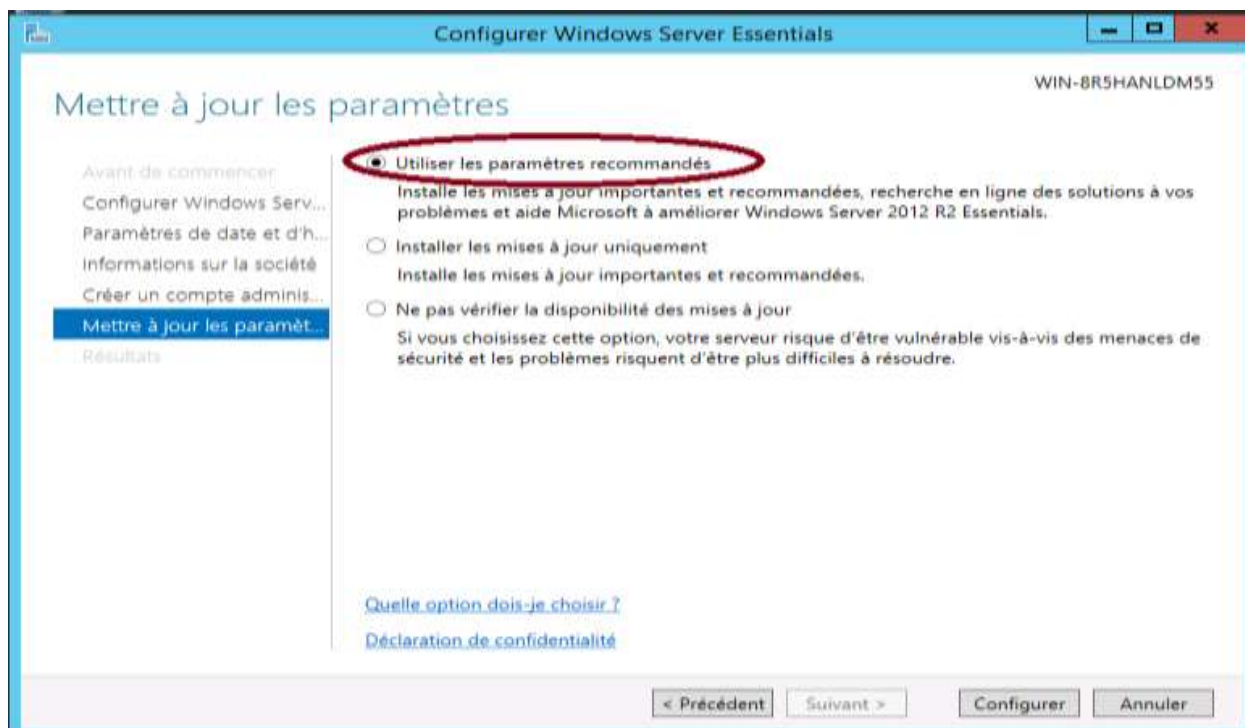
Configurer Windows Server Essentials

WIN-8R5HANLDM55

Mettre à jour les paramètres

Avant de commencer
Configurer Windows Serv...
Paramètres de date et d'h...
Informations sur la société
Créer un compte adminis...
Mettre à jour les paramèt...
Résultats

Utiliser les paramètres recommandés
Installe les mises à jour importantes et recommandées, recherche en ligne des solutions à vos problèmes et aide Microsoft à améliorer Windows Server 2012 R2 Essentials.

Installer les mises à jour uniquement
Installe les mises à jour importantes et recommandées.

Ne pas vérifier la disponibilité des mises à jour
Si vous choisissez cette option, votre serveur risque d'être vulnérable vis-à-vis des menaces de sécurité et les problèmes risquent d'être plus difficiles à résoudre.

Quelle option dois-je choisir ?

Déclaration de confidentialité

< Précédent
Suivant >
Configurer
Annuler